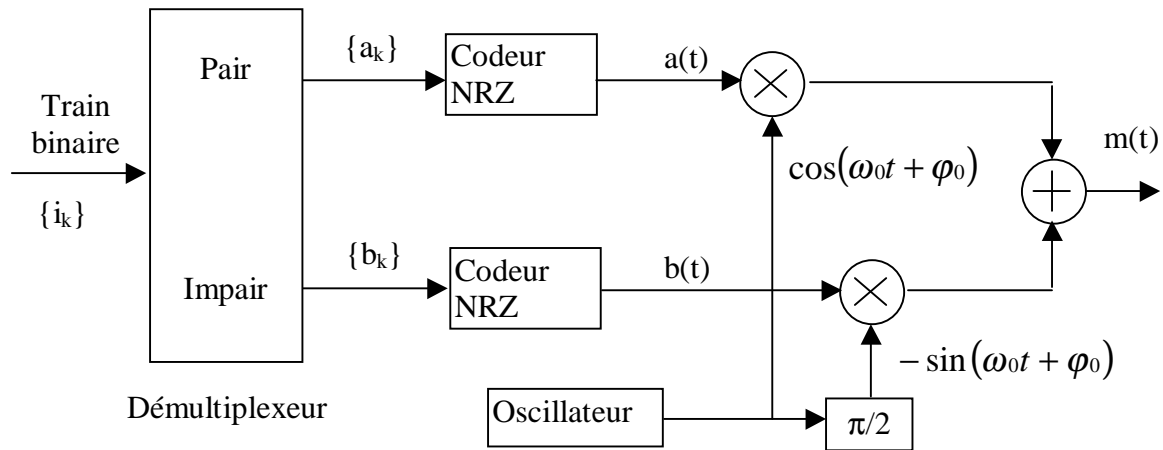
Train binaire

$\{i_k\}$

Pair

Impair

Démultiplexeur

$\{a_k\}$

$\{b_k\}$

Codeur NRZ

Codeur NRZ

a(t)

b(t)

$\cos(\omega_0 t + \varphi_0)$

$-\sin(\omega_0 t + \varphi_0)$

m(t)

Oscillateur

$\pi/2$